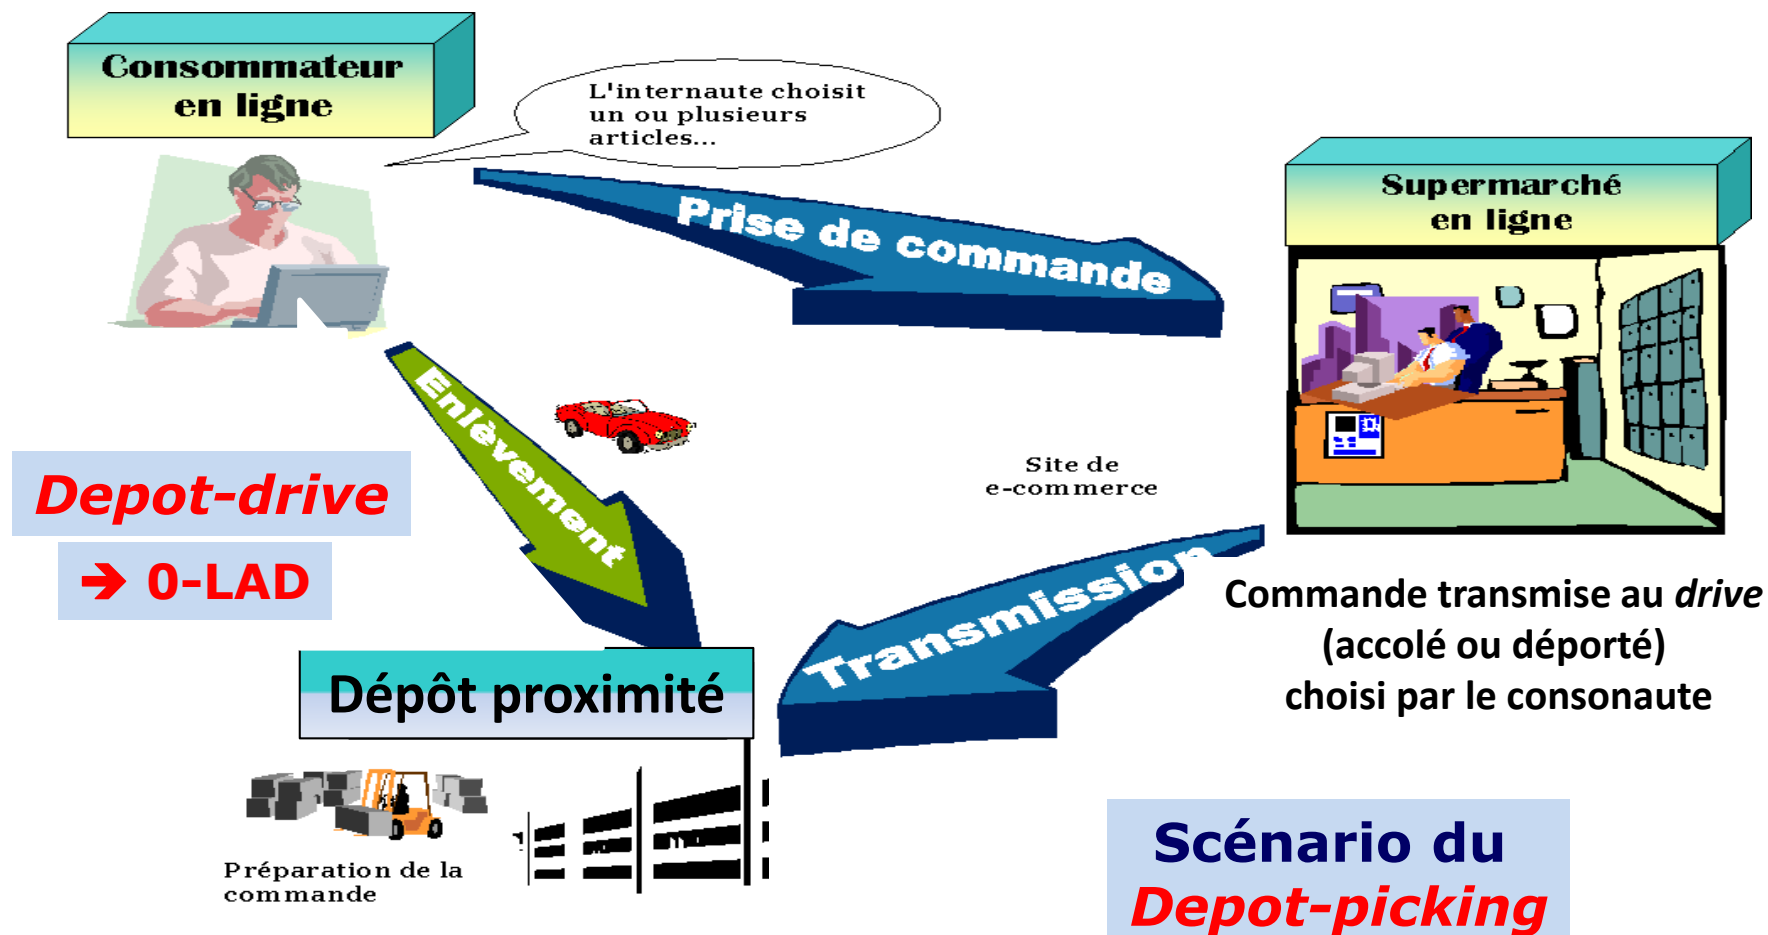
Consommateur en ligne

L'internaute choisit un ou plusieurs articles...

Prise de commande

Supermarché en ligne

Enlèvement

Depot-drive

→ 0-LAD

Site de e-commerce

Transmission

Commande transmise au *drive* (accolé ou déporté) choisi par le consonaute

Dépôt proximité

Préparation de la commande

Scénario du *Depot-picking*